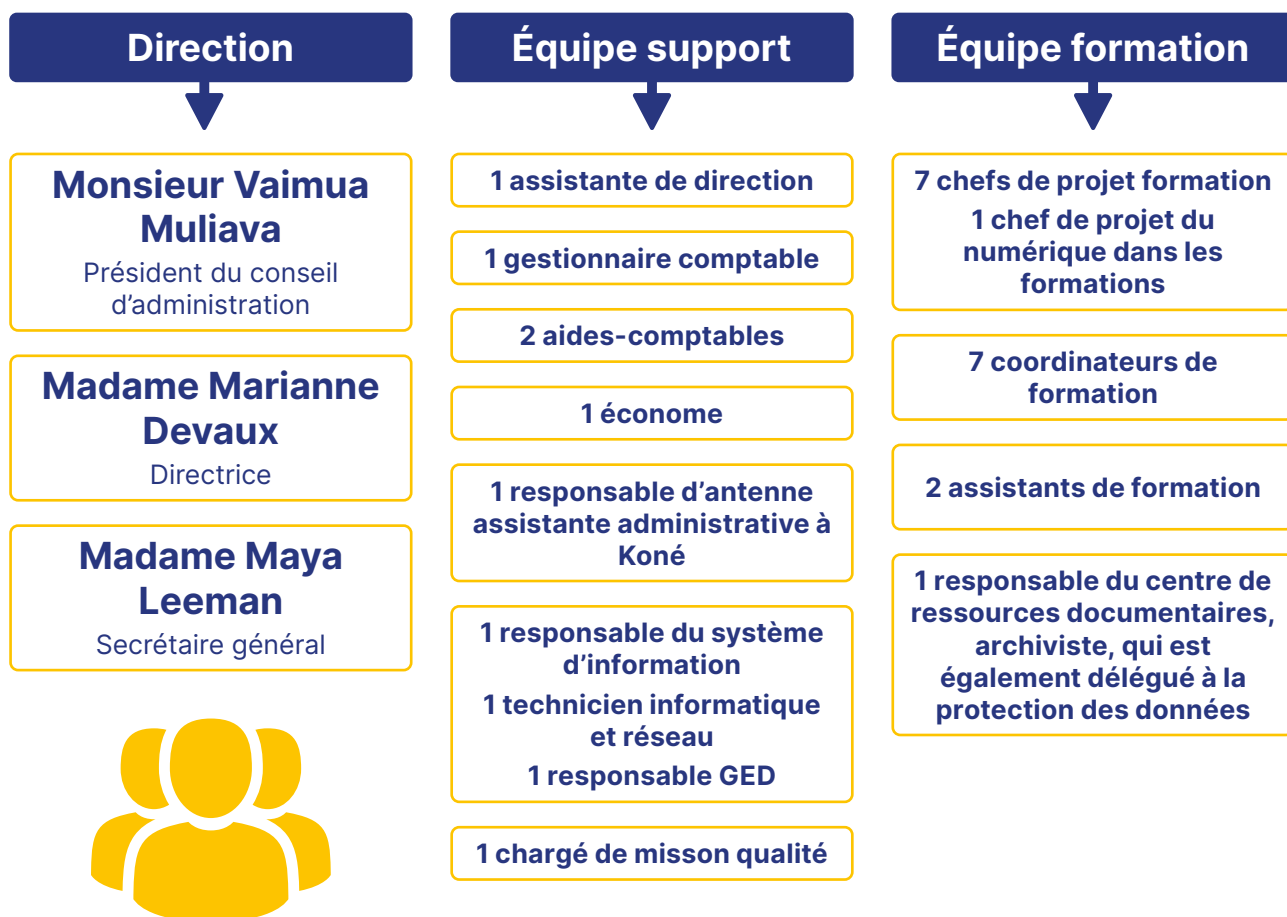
Direction

Monsieur Vaimua Muliava
Président du conseil d'administration

Madame Marianne Devaux
Directrice

Madame Maya Leeman
Secrétaire général

Équipe support

1 assistante de direction

1 gestionnaire comptable

2 aides-comptables

1 économe

1 responsable d'antenne assistante administrative à Koné

1 responsable du système d'information
1 technicien informatique et réseau
1 responsable GED

1 chargé de misson qualité

Équipe formation

7 chefs de projet formation
1 chef de projet du numérique dans les formations

7 coordinateurs de formation

2 assistants de formation

1 responsable du centre de ressources documentaires, archiviste, qui est également délégué à la protection des données